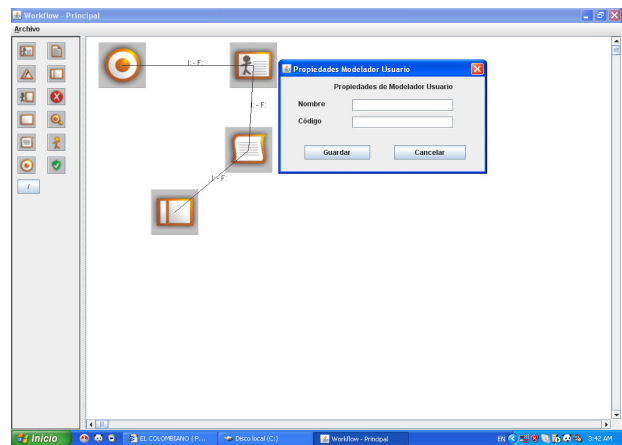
Workflow - Principal
Archivo

I: - F:
I: - F:
I: - F:

Propiedades Modelador Usuario
Propiedades de Modelador Usuario
Nombre
Código
Guardar
Cancelar

Inicio
EL COLOMBIANO | P...
Disco local (C:)
Workflow - Principal
EN
3:42 AM